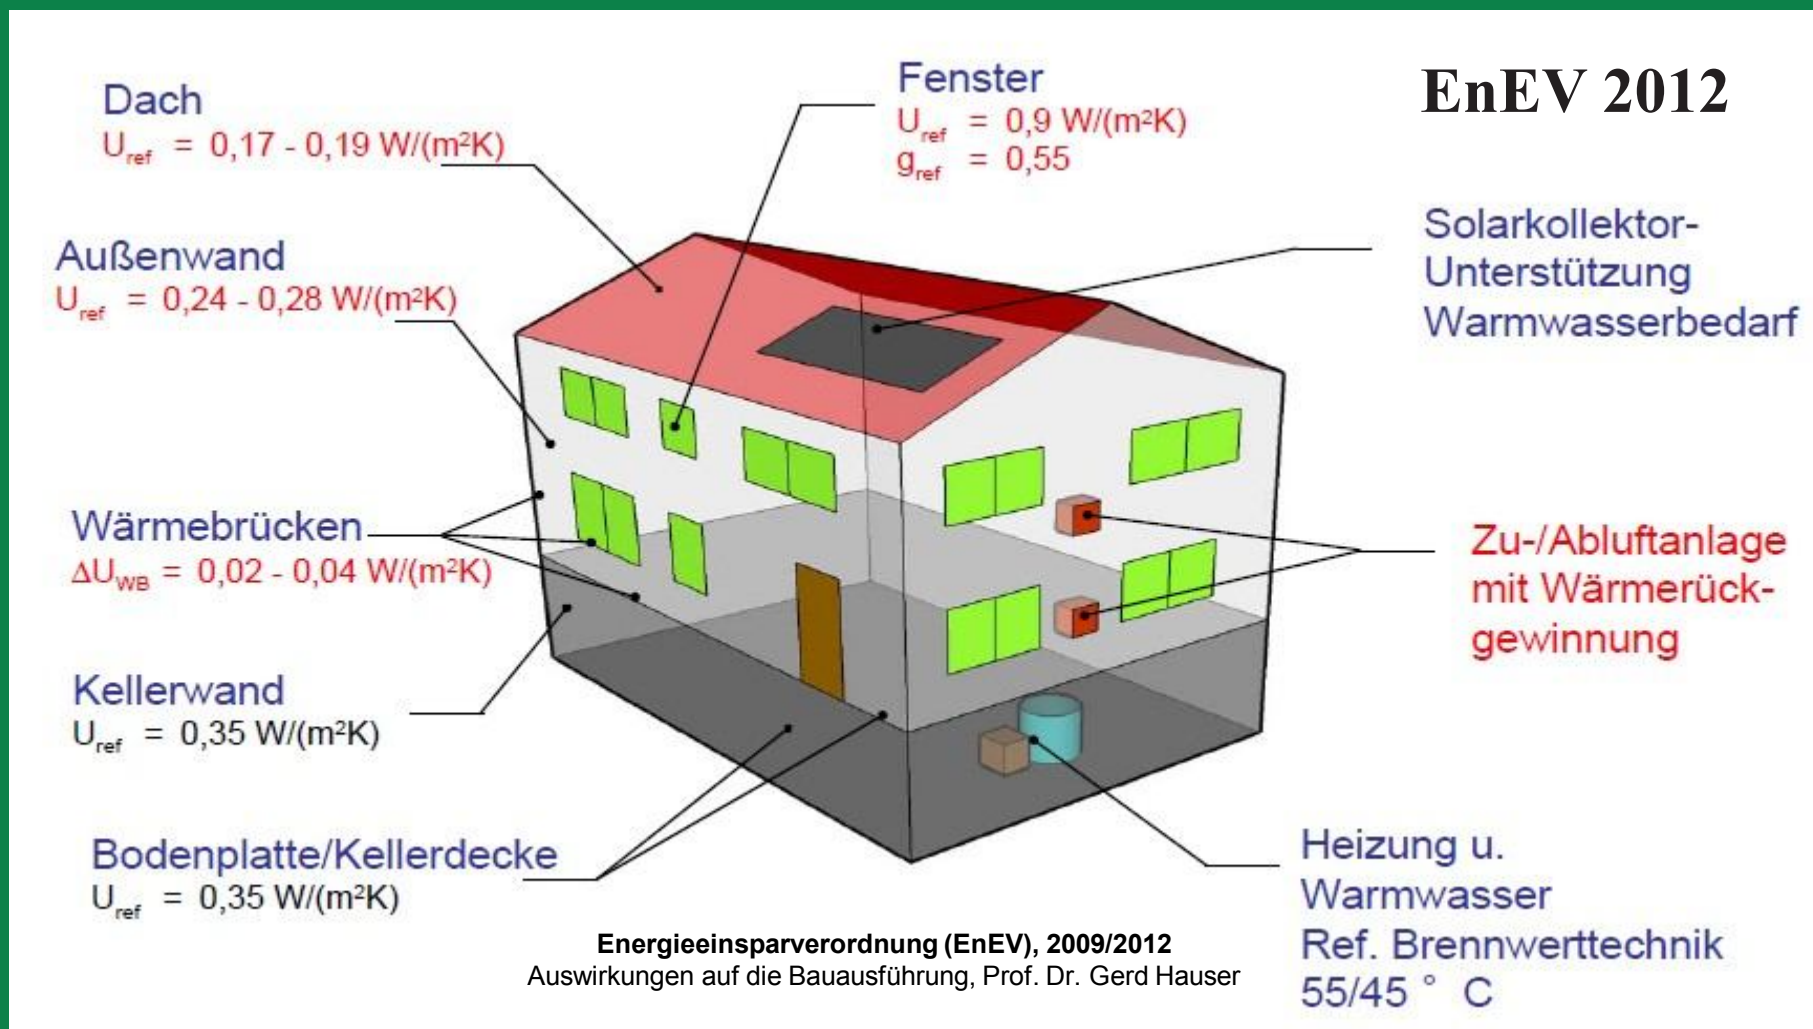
EnEV 2012

Dach
$U_{ref}$ = 0,17 - 0,19 W/(m²K)

Fenster
$U_{ref}$ = 0,9 W/(m²K)
$g_{ref}$ = 0,55

Außenwand
$U_{ref}$ = 0,24 - 0,28 W/(m²K)

Solarkollektor-Unterstützung Warmwasserbedarf

Wärmebrücken
$\Delta U_{WB}$ = 0,02 - 0,04 W/(m²K)

Zu-/Abluftanlage mit Wärmerückgewinnung

Kellerwand
$U_{ref}$ = 0,35 W/(m²K)

Bodenplatte/Kellerdecke
$U_{ref}$ = 0,35 W/(m²K)

Heizung u. Warmwasser
Ref. Brennwerttechnik 55/45 ° C

Energieeinsparverordnung (EnEV), 2009/2012
Auswirkungen auf die Bauausführung, Prof. Dr. Gerd Hauser